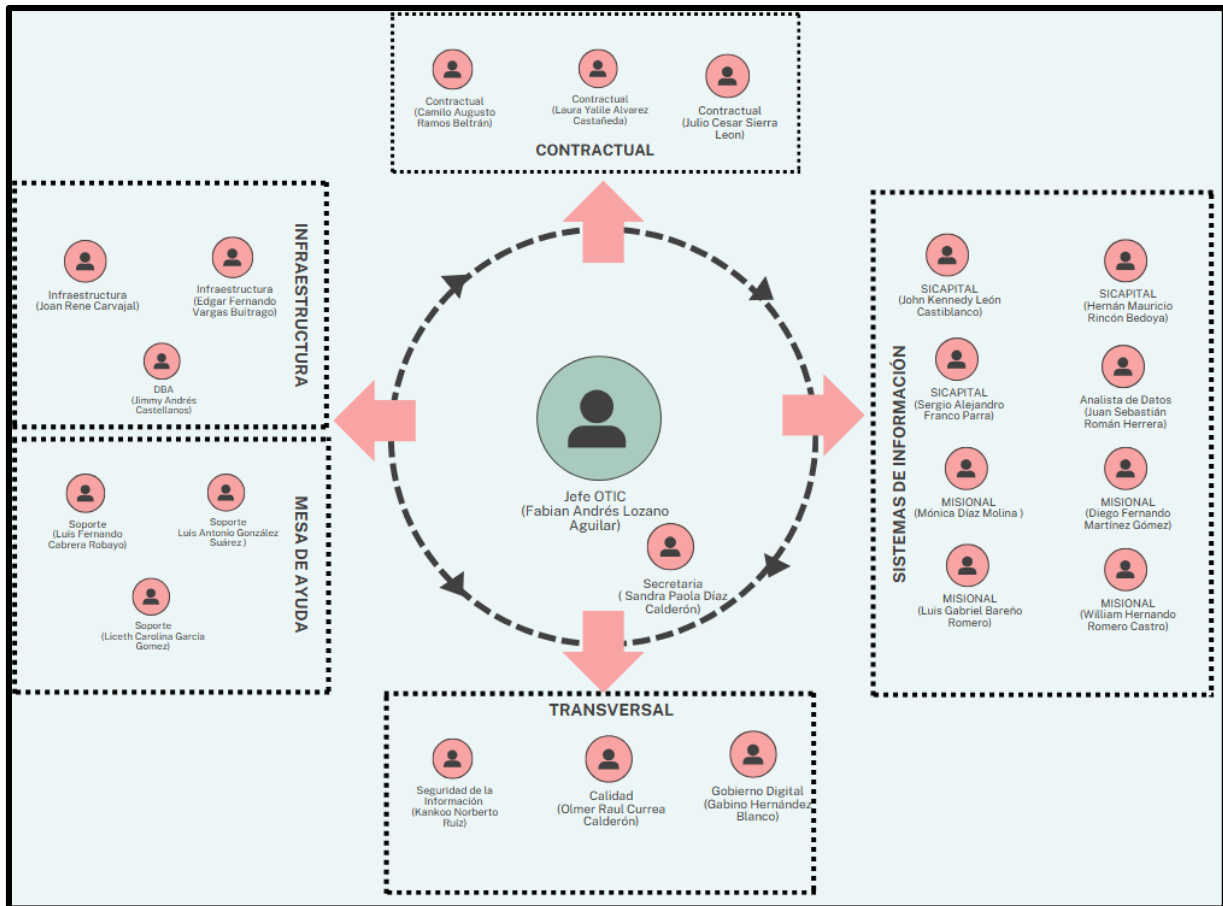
Contractual (Camilo Augusto Ramos Beltrán)

Contractual (Laura Yalile Alvarez Castañeda)

Contractual (Julio Cesar Sierra Leon)

CONTRACTUAL

INFRAESTRUCTURA

Infraestructura (Joan Rene Carvajal)

Infraestructura (Edgar Fernando Vargas Buitrago)

DBA (Jimmy Andrés Castellanos)

MESA DE AYUDA

Soporte (Luis Fernando Cabrera Robayo)

Soporte Luis Antonio González Suárez)

Soporte (Liceth Carolina García Gomez)

Jefe OTIC (Fabian Andrés Lozano Aguilar)

Secretaria ( Sandra Paola Díaz Calderón)

SISTEMAS DE INFORMACIÓN

SICAPITAL (John Kennedy León Castiblanco)

SICAPITAL (Hernán Mauricio Rincón Bedoya)

SICAPITAL (Sergio Alejandro Franco Parra)

Analista de Datos (Juan Sebastián Román Herrera)

MISIONAL (Mónica Díaz Molina )

MISIONAL (Diego Fernando Martínez Gómez)

MISIONAL (Luis Gabriel Bareño Romero)

MISIONAL (William Hernando Romero Castro)

TRANSVERSAL

Seguridad de la Información (Kankoo Norberto Ruiz)

Calidad (Olmer Raul Currea Calderón)

Gobierno Digital (Gabino Hernández Blanco)